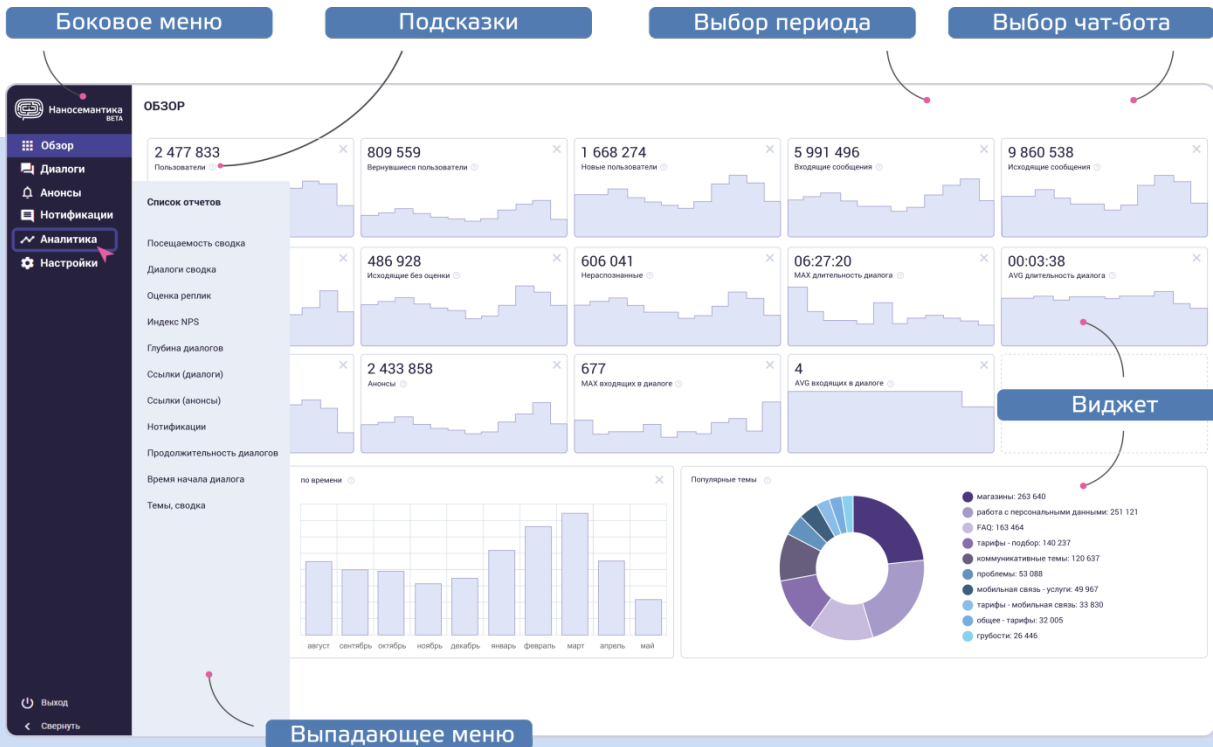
Боковое меню

Подсказки

Выбор периода

Выбор чат-бота

Наносемантика BETA

ОБЗОР

Обзор
Диалоги
Анонсы
Нотификации
Аналитика
Настройки

2 477 833
Пользователи

809 559
Вернувшиеся пользователи

1 668 274
Новые пользователи

5 991 496
Входящие сообщения

9 860 538
Исходящие сообщения

Список отчетов

Посещаемость сводка
Диалоги сводка
Оценка реплик
Индекс NPS
Глубина диалогов
Ссылки (диалоги)
Ссылки (анонсы)
Нотификации
Продолжительность диалогов
Время начала диалога
Темы, сводка

486 928
Исходящие без оценки

606 041
Нераспознанные

06:27:20
MAX длительность диалога

00:03:38
AVG длительность диалога

2 433 858
Анонсы

677
MAX входящих в диалоге

4
AVG входящих в диалоге

Виджет

по времени

август сентябрь октябрь ноябрь декабрь январь февраль март апрель май

Популярные темы

магазины: 263 640
работа с персональными данными: 251 121
FAQ: 163 464
тарифы - подбор: 140 237
коммуникативные темы: 120 637
проблемы: 53 088
мобильная связь - услуги: 49 967
тарифы - мобильная связь: 33 830
общее - тарифы: 32 005
грубости: 26 446

Выход
Свернуть

Выпадающее меню